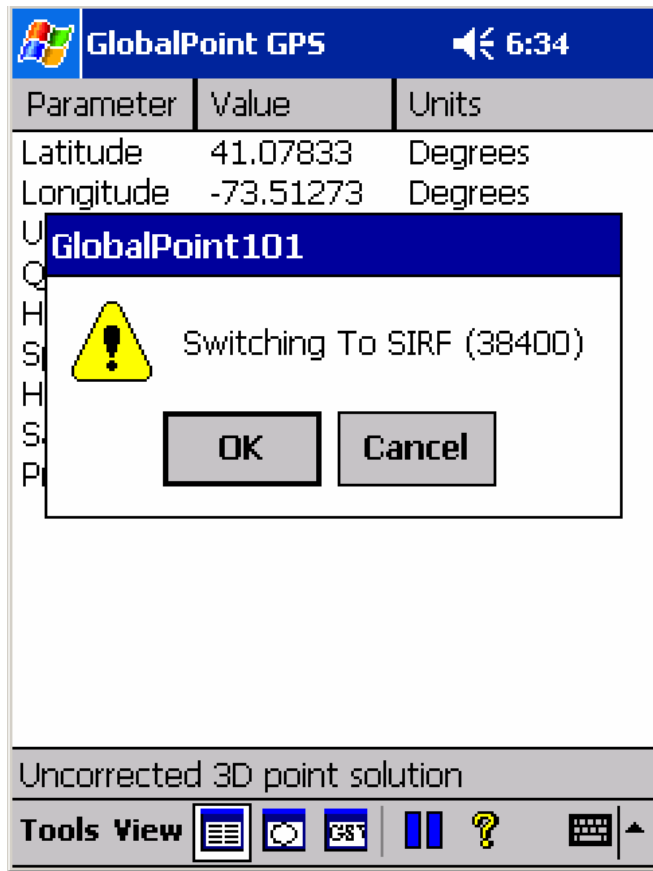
GlobalPoint GPS 6:34

| Parameter | Value | Units |
|---|---|---|
| Latitude | 41.07833 | Degrees |
| Longitude | -73.51273 | Degrees |
| U | | |
| Q | | |
| H | | |
| S | | |
| H | | |
| S | | |
| P | | |

GlobalPoint101

Switching To SIRF (38400)

OK Cancel

Uncorrected 3D point solution

Tools View